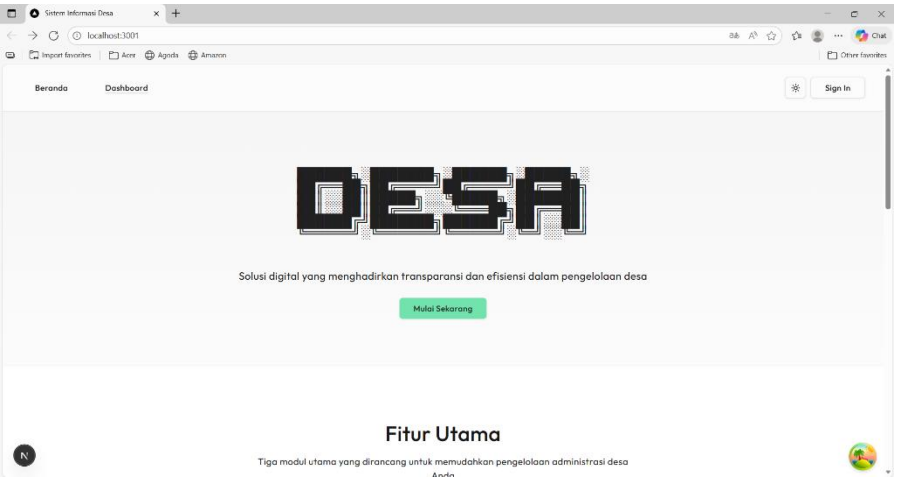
Sistem Informasi Desa

localhost:3001

Chat

Import favorites | Acer Agoda Amazon

Other favorites

Beranda Dashboard

Sign In

DESA

Solusi digital yang menghadirkan transparansi dan efisiensi dalam pengelolaan desa

Mulai Sekarang

Fitur Utama

Tiga modul utama yang dirancang untuk memudahkan pengelolaan administrasi desa Anda

N